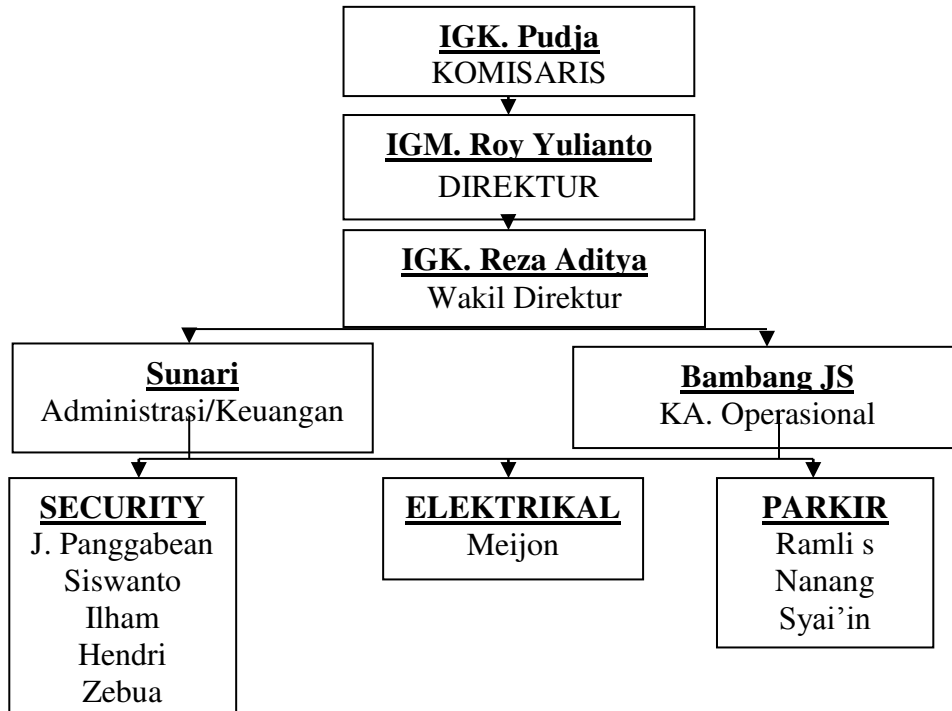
IGK. Pudja
KOMISARIS

IGM. Roy Yulianto
DIREKTUR

IGK. Reza Aditya
Wakil Direktur

Sunari
Administrasi/Keuangan

Bambang JS
KA. Operasional

SECURITY
J. Panggabean
Siswanto
Ilham
Hendri
Zebua

ELEKTRIKAL
Meijon

PARKIR
Ramli s
Nanang
Syai'in